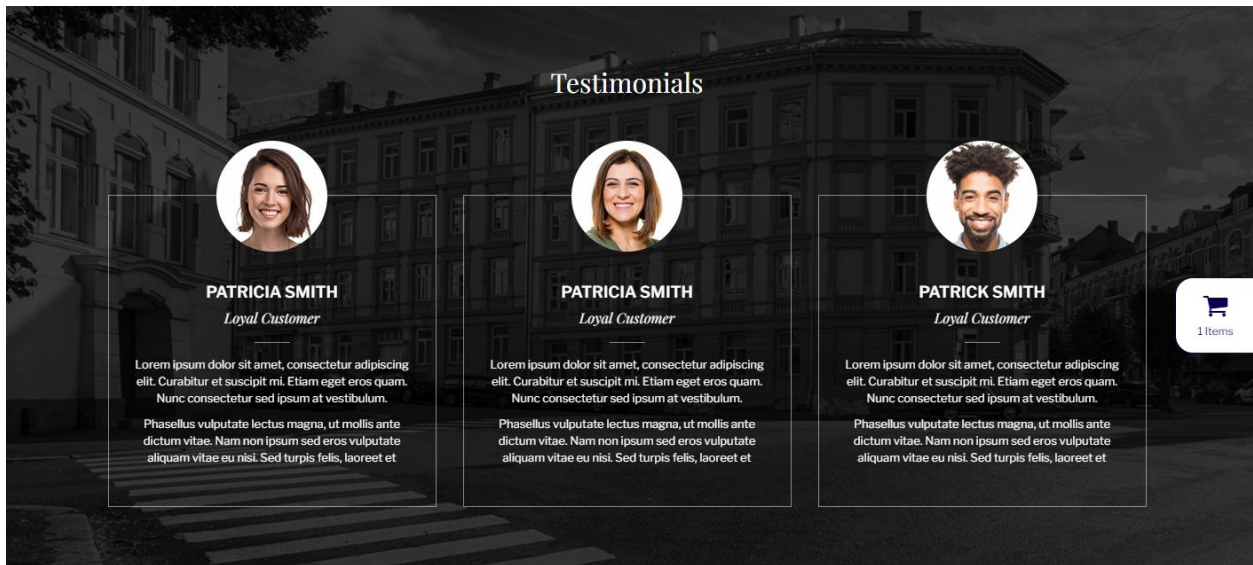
Testimonials

PATRICIA SMITH

Loyal Customer

Lorem ipsum dolor sit amet, consectetur adipiscing elit. Curabitur et suscipit mi. Etiam eget eros quam. Nunc consectetur sed ipsum at vestibulum.

Phasellus vulputate lectus magna, ut mollis ante dictum vitae. Nam non ipsum sed eros vulputate aliquam vitae eu nisi. Sed turpis felis, laoreet et

PATRICIA SMITH

Loyal Customer

Lorem ipsum dolor sit amet, consectetur adipiscing elit. Curabitur et suscipit mi. Etiam eget eros quam. Nunc consectetur sed ipsum at vestibulum.

Phasellus vulputate lectus magna, ut mollis ante dictum vitae. Nam non ipsum sed eros vulputate aliquam vitae eu nisi. Sed turpis felis, laoreet et

PATRICK SMITH

Loyal Customer

Lorem ipsum dolor sit amet, consectetur adipiscing elit. Curabitur et suscipit mi. Etiam eget eros quam. Nunc consectetur sed ipsum at vestibulum.

Phasellus vulputate lectus magna, ut mollis ante dictum vitae. Nam non ipsum sed eros vulputate aliquam vitae eu nisi. Sed turpis felis, laoreet et

1 Items